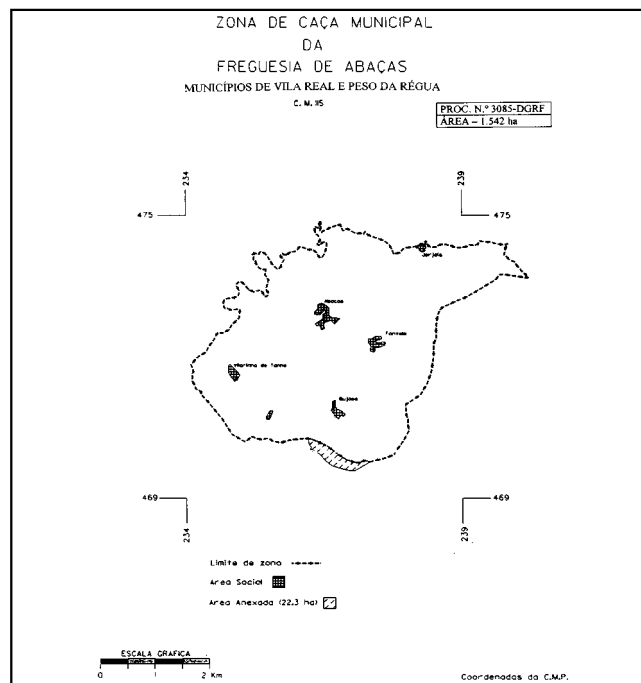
ZONA DE CAÇA MUNICIPAL
DA
FREGUESIA DE ABAÇAS
MUNICÍPIOS DE VILA REAL E PESO DA RÉGUA
C. M. 115

PROC. N.º 3085-DGRF
ÁREA – 1.542 ha

234
475
239
475

Abaças
Jorjais
Fontelas
Martinho de Tanha
Guiães

469
234
469
239

Limite de zona
Area Social
Area Anexada (22,3 ha)

ESCALA GRAFICA
0 1 2 Km

Coordenadas da C.M.P.